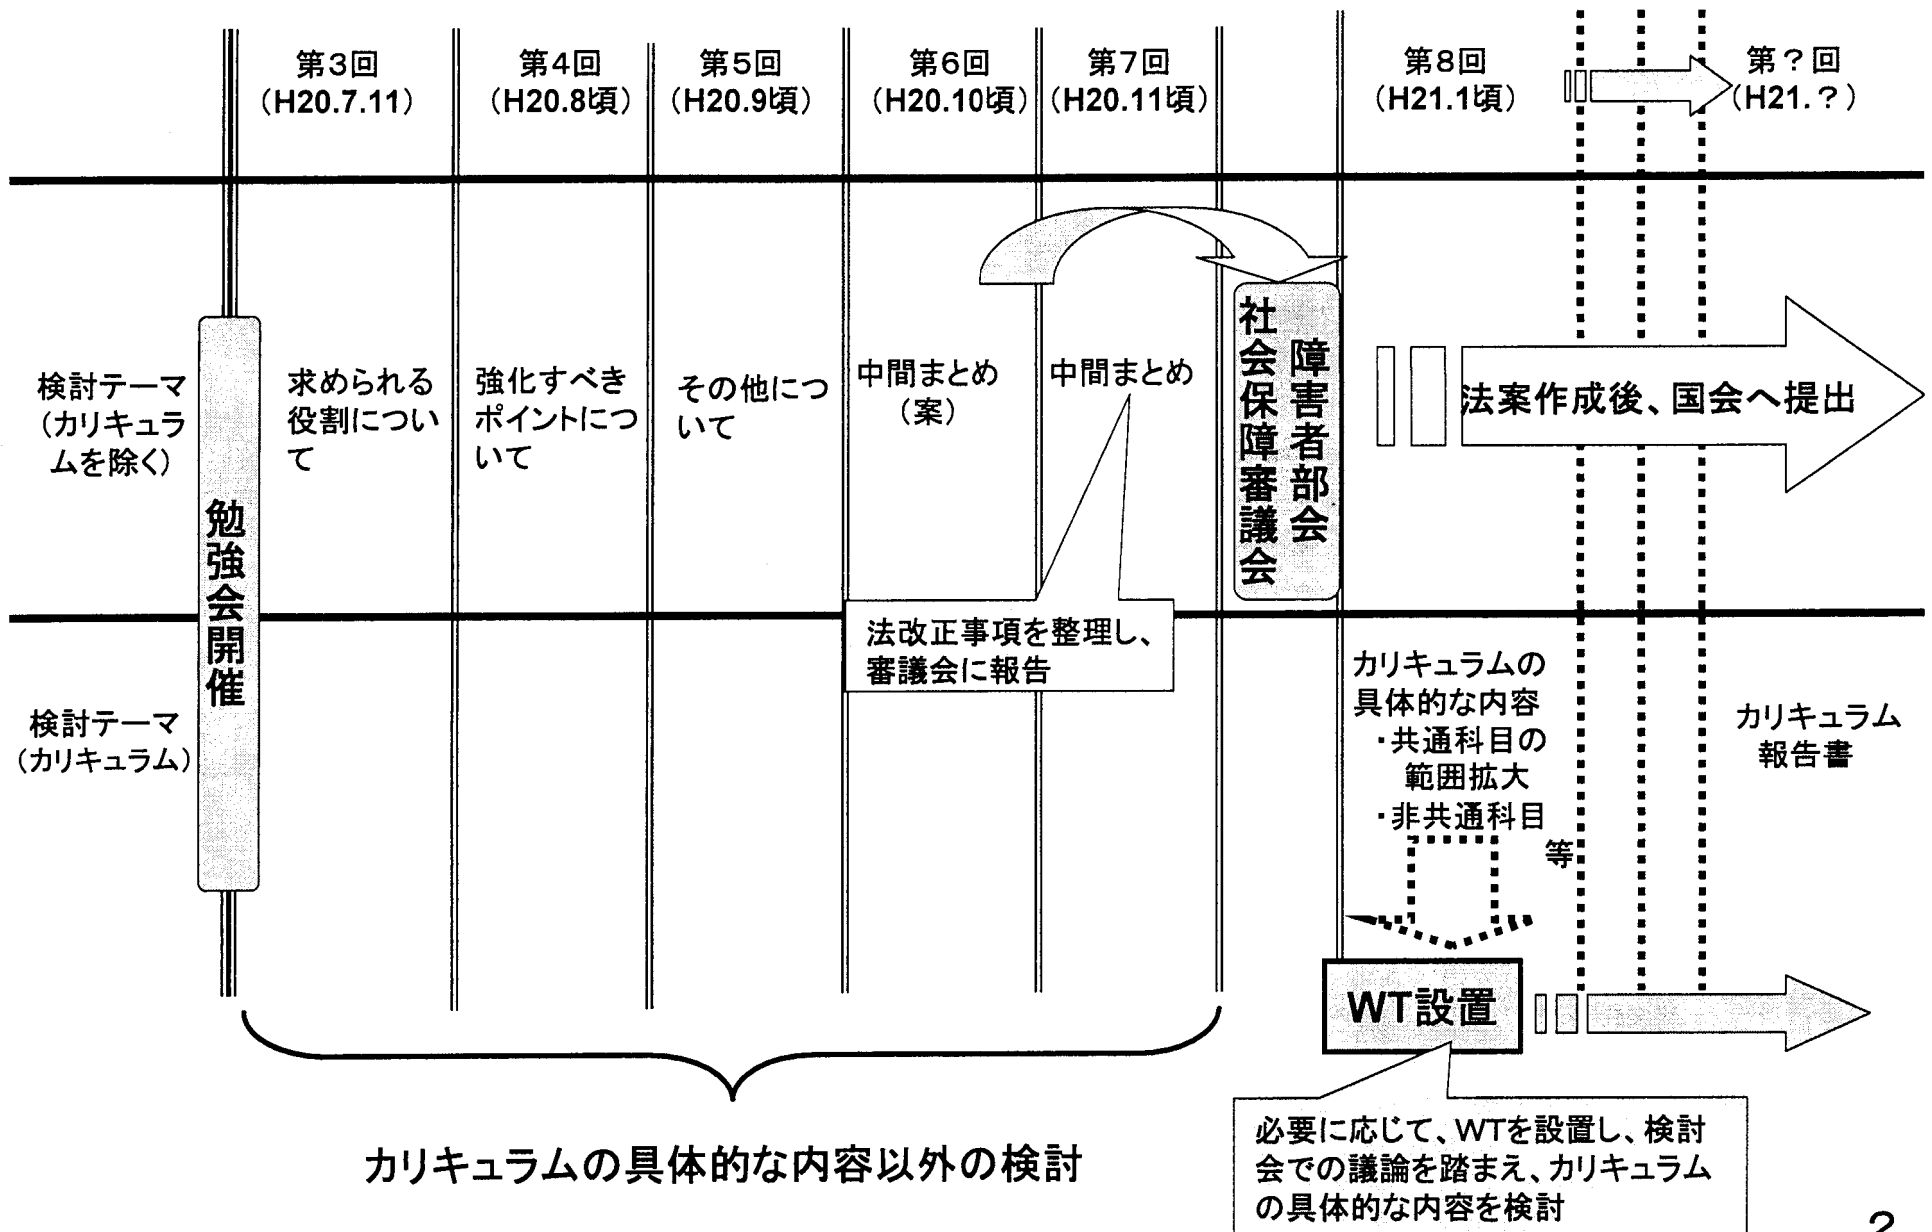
第3回 (H20.7.11)
第4回 (H20.8頃)
第5回 (H20.9頃)
第6回 (H20.10頃)
第7回 (H20.11頃)
第8回 (H21.1頃)
第？回 (H21.？)

検討テーマ (カリキュラムを除く)

勉強会開催

求められる役割について

強化すべきポイントについて

その他について

中間まとめ（案）

中間まとめ

社会保障審議会 障害者部会

法案作成後、国会へ提出

法改正事項を整理し、審議会に報告

検討テーマ (カリキュラム)

カリキュラムの具体的な内容
・共通科目の範囲拡大
・非共通科目
等

カリキュラム報告書

WT設置

必要に応じて、WTを設置し、検討会での議論を踏まえ、カリキュラムの具体的な内容を検討

カリキュラムの具体的な内容以外の検討

2